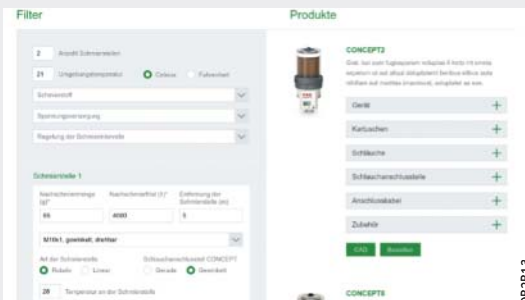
Filter

2 Anzahl Schmierstellen

21 Umgebungstemperatur Celsius Fahrenheit

Schmierstoff

Spannungsversorgung

Regelung der Schmierstelle

Schmierstelle 1

Nachschmiermenge (g) Nachschmierfrist (h) Entfernung der Schmierstelle (m)

65 4000 5

M10x1, gewinkelt, drehbar

Art der Schmierstelle Rotativ Linear

Schlauchanschlussteil CONCEPT Gerade Gewinkelt

20 Temperatur an der Schmierstelle

Produkte

CONCEPT2

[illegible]

Gerät

Kartuschen

Schläuche

Schlauchanschlussteile

Anschlusskabel

Zubehör

CAD Bestellen

CONCEPT8

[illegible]